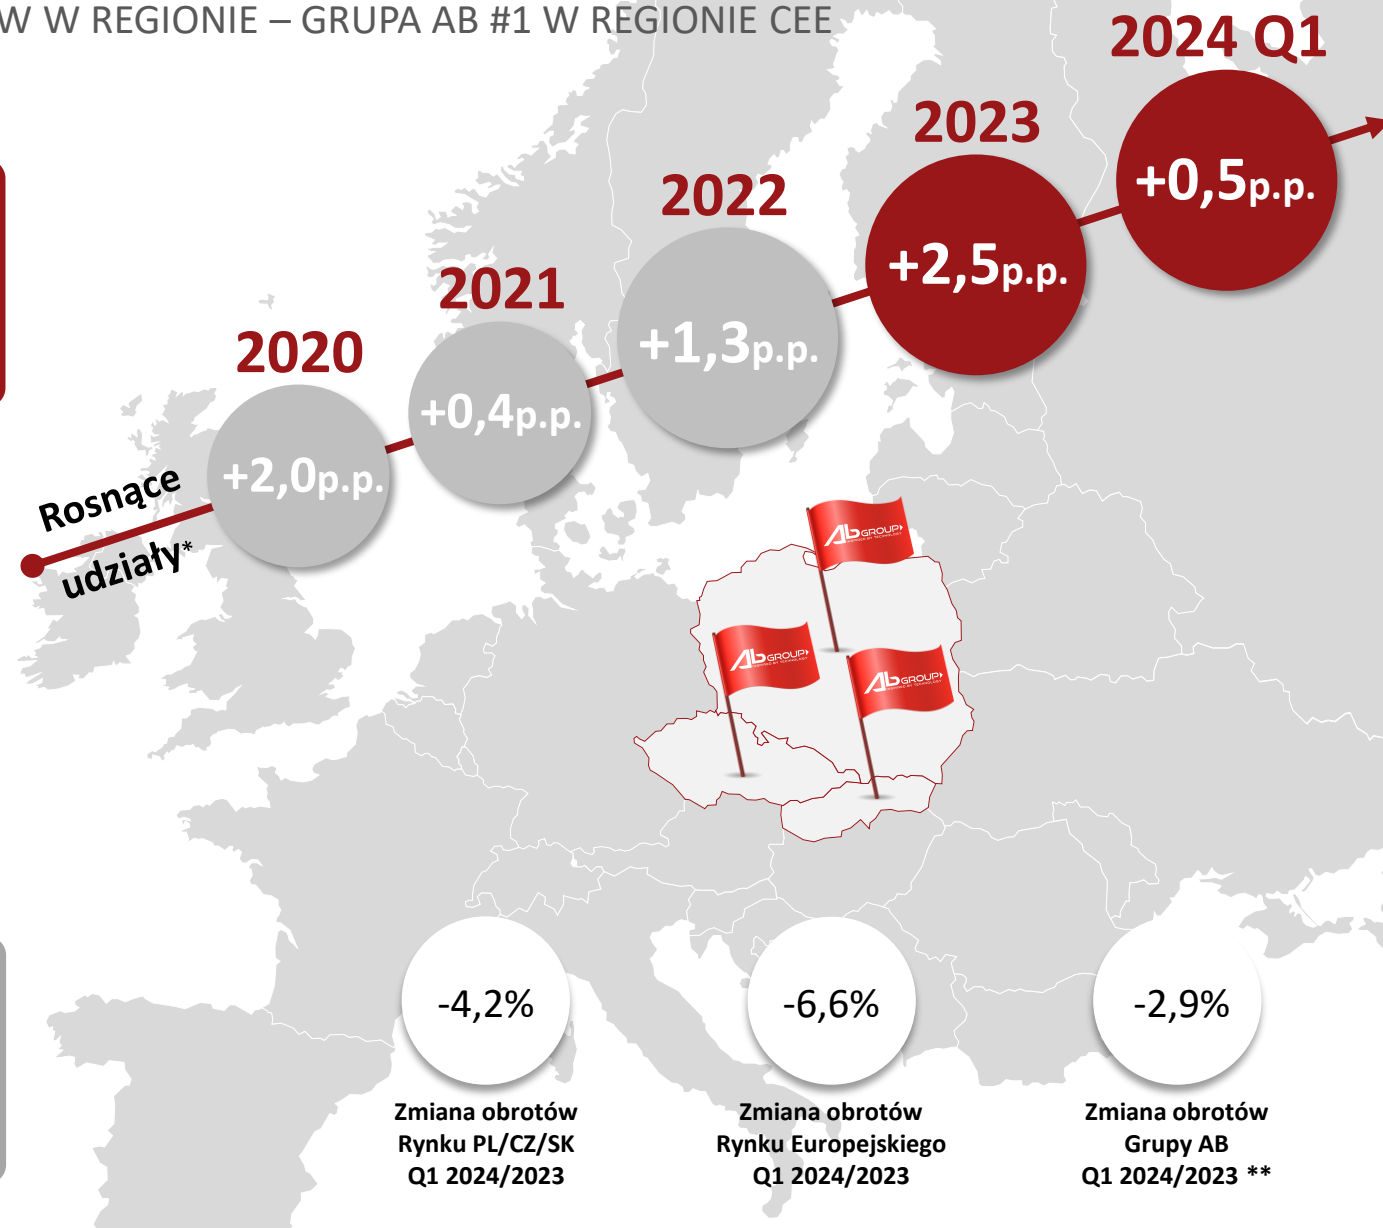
W W REGIONIE – GRUPA AB #1 W REGIONIE CEE

2024 Q1
+0,5p.p.

2023
+2,5p.p.

2022
+1,3p.p.

2021
+0,4p.p.

2020
+2,0p.p.

Rosnące udziały*

AB GROUP

AB GROUP

AB GROUP

-4,2%
Zmiana obrotów Rynku PL/CZ/SK Q1 2024/2023

-6,6%
Zmiana obrotów Rynku Europejskiego Q1 2024/2023

-2,9%
Zmiana obrotów Grupy AB Q1 2024/2023 **